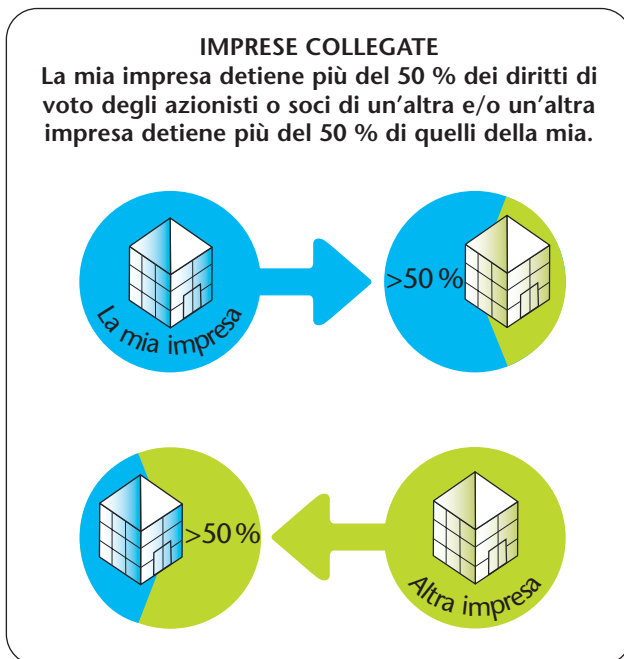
IMPRESE COLLEGATE
La mia impresa detiene più del 50 % dei diritti di voto degli azionisti o soci di un’altra e/o un’altra impresa detiene più del 50 % di quelli della mia.

La mia impresa

>50 %

>50 %

Altra impresa